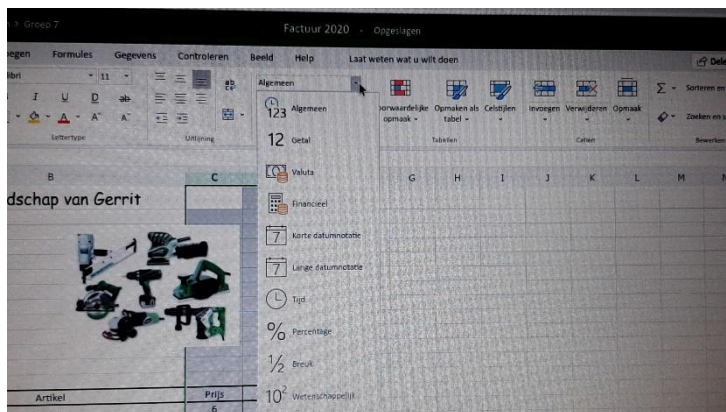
> Groep 7

Factuur 2020 - Opgeslagen

egen Formules Gegevens Controleren Beeld Help Laat weten wat u wilt doen

Dele

libri 11

Algemeen

123 Algemeen

12 Getal

Valuta

Financieel

Korte datumnotatie

Lange datumnotatie

Tijd

% Percentage

½ Breuk

$10^2$ Wetenschappelijk

oorwaardelijke opmaak

Opmaken als tabel

Celstijlen

Invoegen Verwijderen Opmaak

Sorteren en

Zoeken en

Lettertype

Uitlijning

Tabellen

Cellen

Bewerken

B C G H I J K L M

dschap van Gerrit

Artikel

Prijs

6